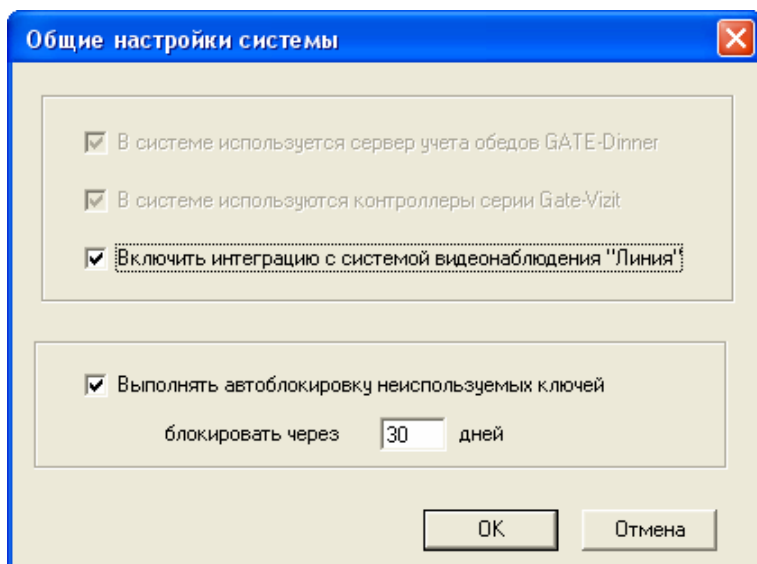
Общие настройки системы

В системе используется сервер учета обедов GATE-Dinner

В системе используются контроллеры серии Gate-Vizit

Включить интеграцию с системой видеонаблюдения "Линия"

Выполнять автоблокировку неиспользуемых ключей

блокировать через 30 дней

OK

Отмена